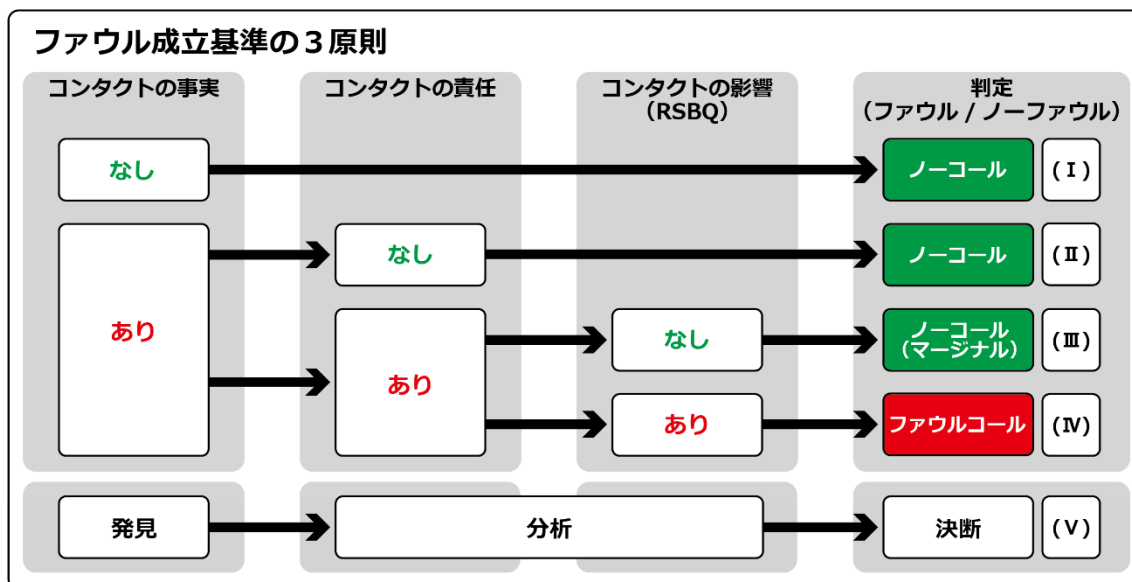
ファウル成立基準の３原則

コンタクトの事実

コンタクトの責任

コンタクトの影響
（RSBQ）

判定
（ファウル / ノーファウル）

なし

ノーコール
（Ⅰ）

あり

なし

ノーコール
（Ⅱ）

あり

なし

ノーコール
（マージナル）
（Ⅲ）

あり

ファウルコール
（Ⅳ）

発見

分析

決断
（Ⅴ）